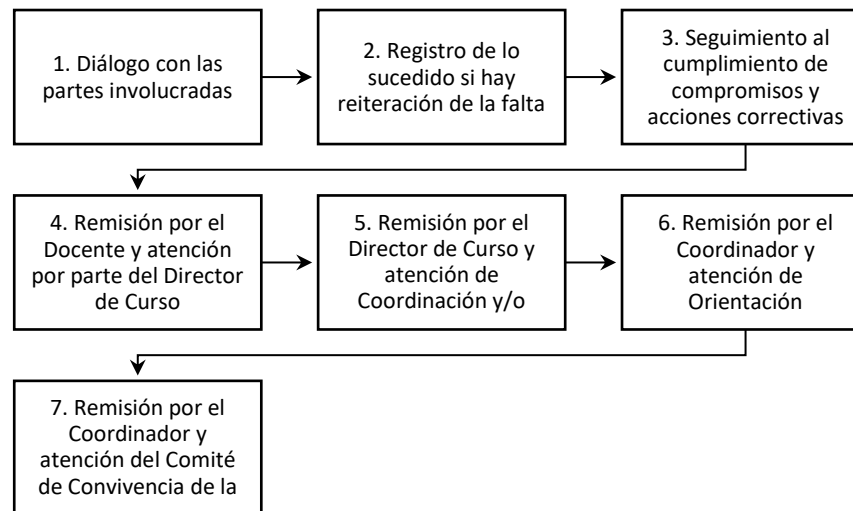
1. Diálogo con las partes involucradas

2. Registro de lo sucedido si hay reiteración de la falta

3. Seguimiento al cumplimiento de compromisos y acciones correctivas

4. Remisión por el Docente y atención por parte del Director de Curso

5. Remisión por el Director de Curso y atención de Coordinación y/o

6. Remisión por el Coordinador y atención de Orientación

7. Remisión por el Coordinador y atención del Comité de Convivencia de la